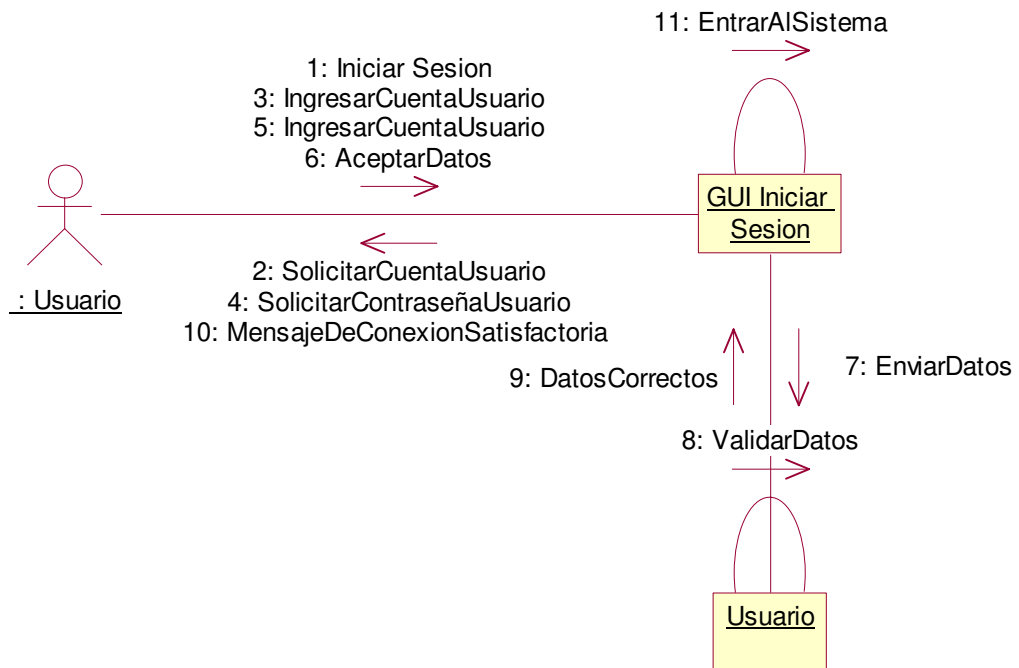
11: EntrarAlSistema

1: Iniciar Sesion
3: IngresarCuentaUsuario
5: IngresarCuentaUsuario
6: AceptarDatos

GUI Iniciar Sesion

: Usuario

2: SolicitarCuentaUsuario
4: SolicitarContraseñaUsuario
10: MensajeDeConexionSatisfactoria

9: DatosCorrectos

7: EnviarDatos

8: ValidarDatos

Usuario